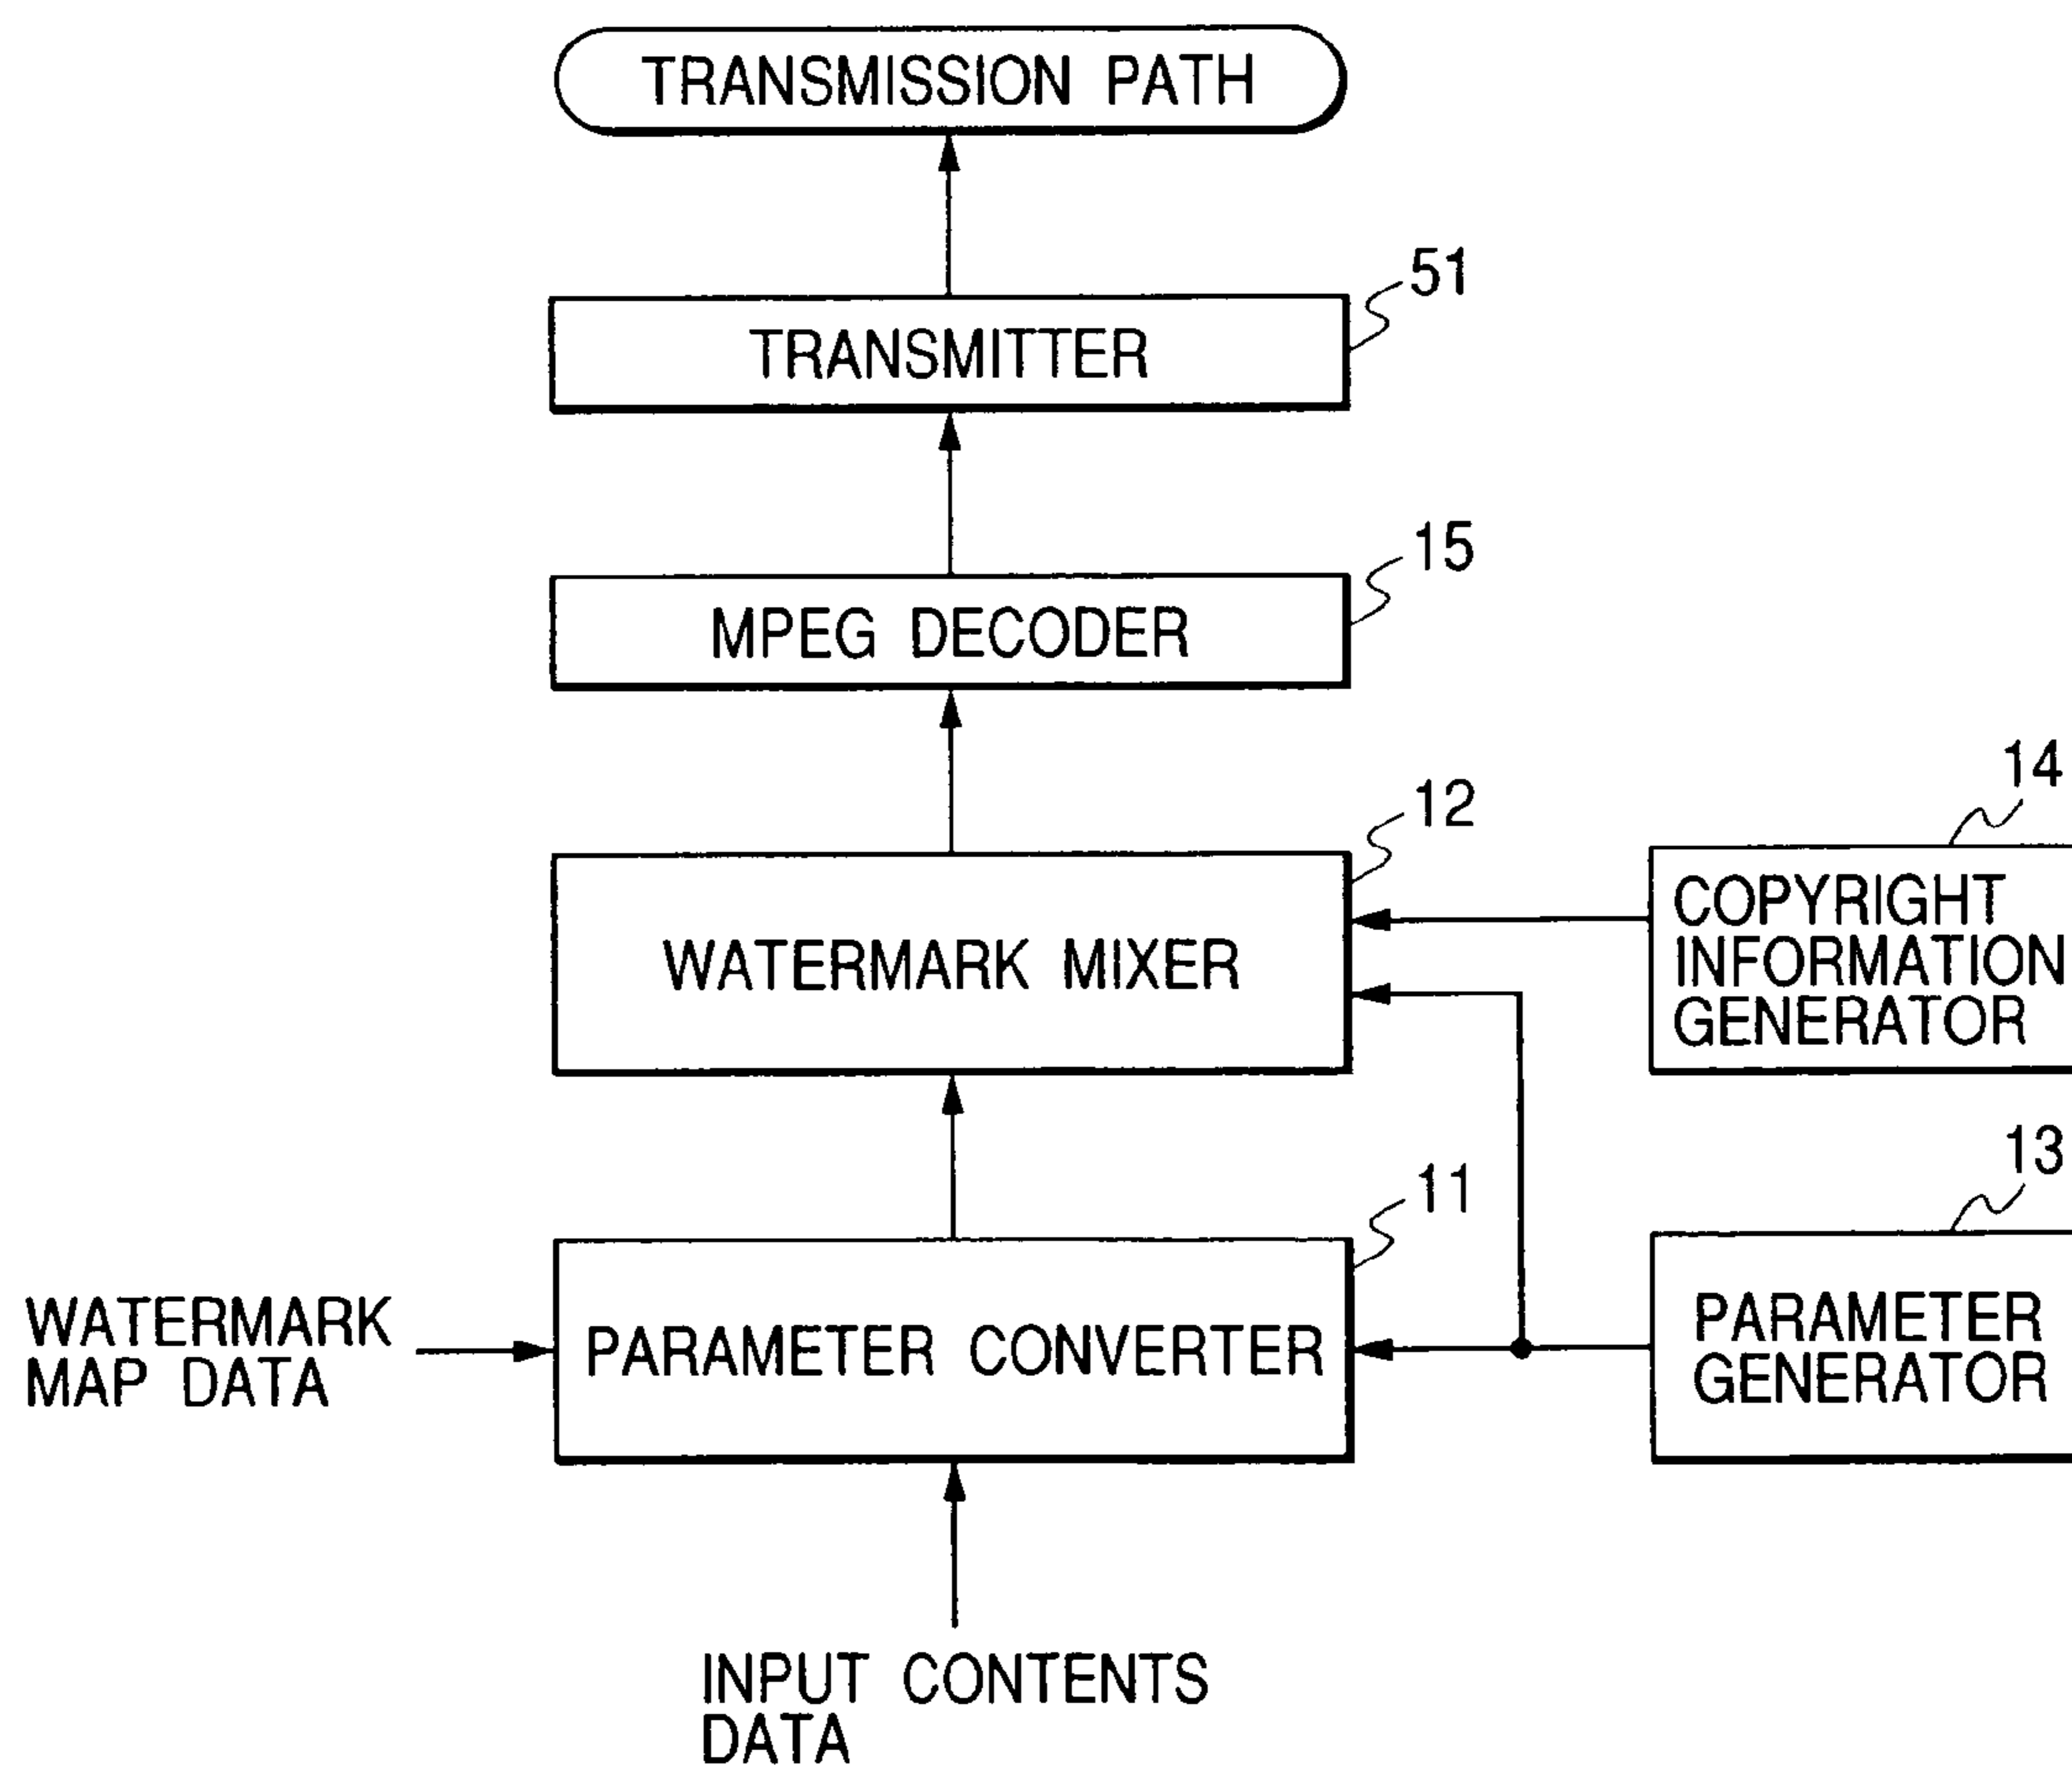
TRANSMISSION PATH

51

TRANSMITTER

15

MPEG DECODER

12

WATERMARK MIXER

14

COPYRIGHT INFORMATION GENERATOR

13

11

WATERMARK MAP DATA

PARAMETER CONVERTER

PARAMETER GENERATOR

INPUT CONTENTS DATA